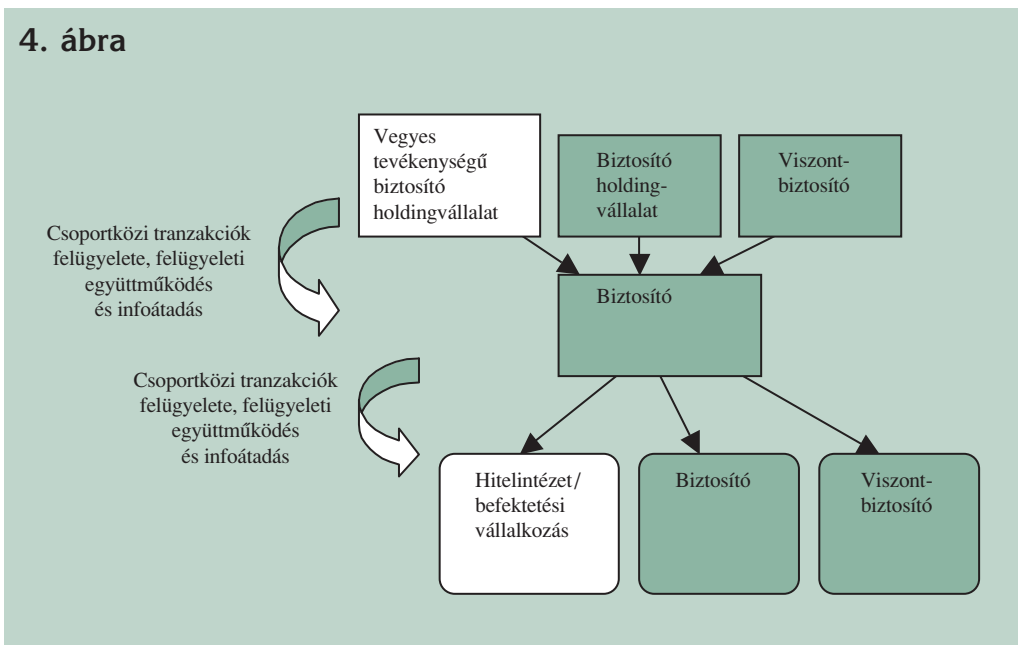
4. ábra

Vegyes tevékenységű biztosító holdingvállalat

Biztosító holding-vállalat

Viszont-biztosító

Csoportközi tranzakciók felügyelete, felügyeleti együttműködés és infoátadás

Biztosító

Csoportközi tranzakciók felügyelete, felügyeleti együttműködés és infoátadás

Hitelintézet/ befektetési vállalkozás

Biztosító

Viszont-biztosító